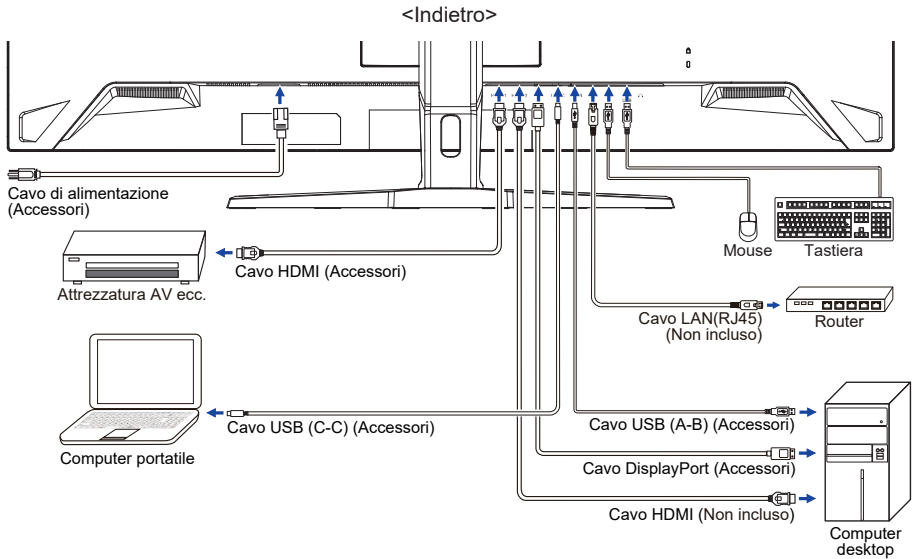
<Indietro>

Cavo di alimentazione (Accessori)

Attrezzatura AV ecc.

Cavo HDMI (Accessori)

Mouse

Tastiera

Cavo LAN(RJ45) (Non incluso)

Router

Computer portatile

Cavo USB (C-C) (Accessori)

Cavo USB (A-B) (Accessori)

Cavo DisplayPort (Accessori)

Cavo HDMI (Non incluso)

Computer desktop